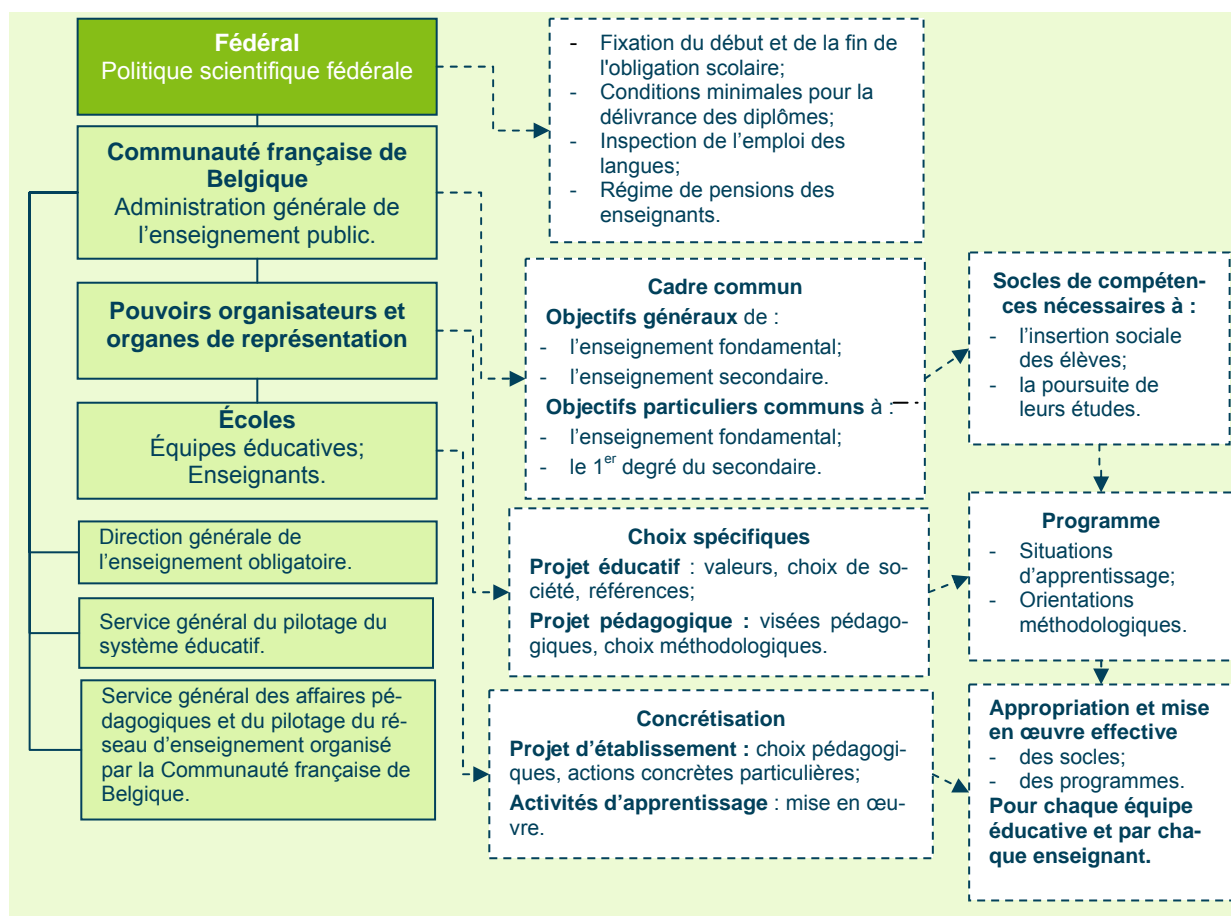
**Fédéral**
Politique scientifique fédérale

**Communauté française de Belgique**
Administration générale de l'enseignement public.

**Pouvoirs organisateurs et organes de représentation**

**Écoles**
Équipes éducatives;
Enseignants.

Direction générale de l'enseignement obligatoire.

Service général du pilotage du système éducatif.

Service général des affaires pédagogiques et du pilotage du réseau d'enseignement organisé par la Communauté française de Belgique.

- Fixation du début et de la fin de l'obligation scolaire;
- Conditions minimales pour la délivrance des diplômes;
- Inspection de l'emploi des langues;
- Régime de pensions des enseignants.

**Cadre commun**
**Objectifs généraux** de :
- l'enseignement fondamental;
- l'enseignement secondaire.
**Objectifs particuliers communs** à :
- l'enseignement fondamental;
- le 1$^{er}$ degré du secondaire.

**Socles de compétences nécessaires à :**
- l'insertion sociale des élèves;
- la poursuite de leurs études.

**Choix spécifiques**
**Projet éducatif** : valeurs, choix de société, références;
**Projet pédagogique :** visées pédagogiques, choix méthodologiques.

**Programme**
- Situations d'apprentissage;
- Orientations méthodologiques.

**Concrétisation**
**Projet d'établissement :** choix pédagogiques, actions concrètes particulières;
**Activités d'apprentissage** : mise en œuvre.

**Appropriation et mise en œuvre effective**
- des socles;
- des programmes.
**Pour chaque équipe éducative et par chaque enseignant.**